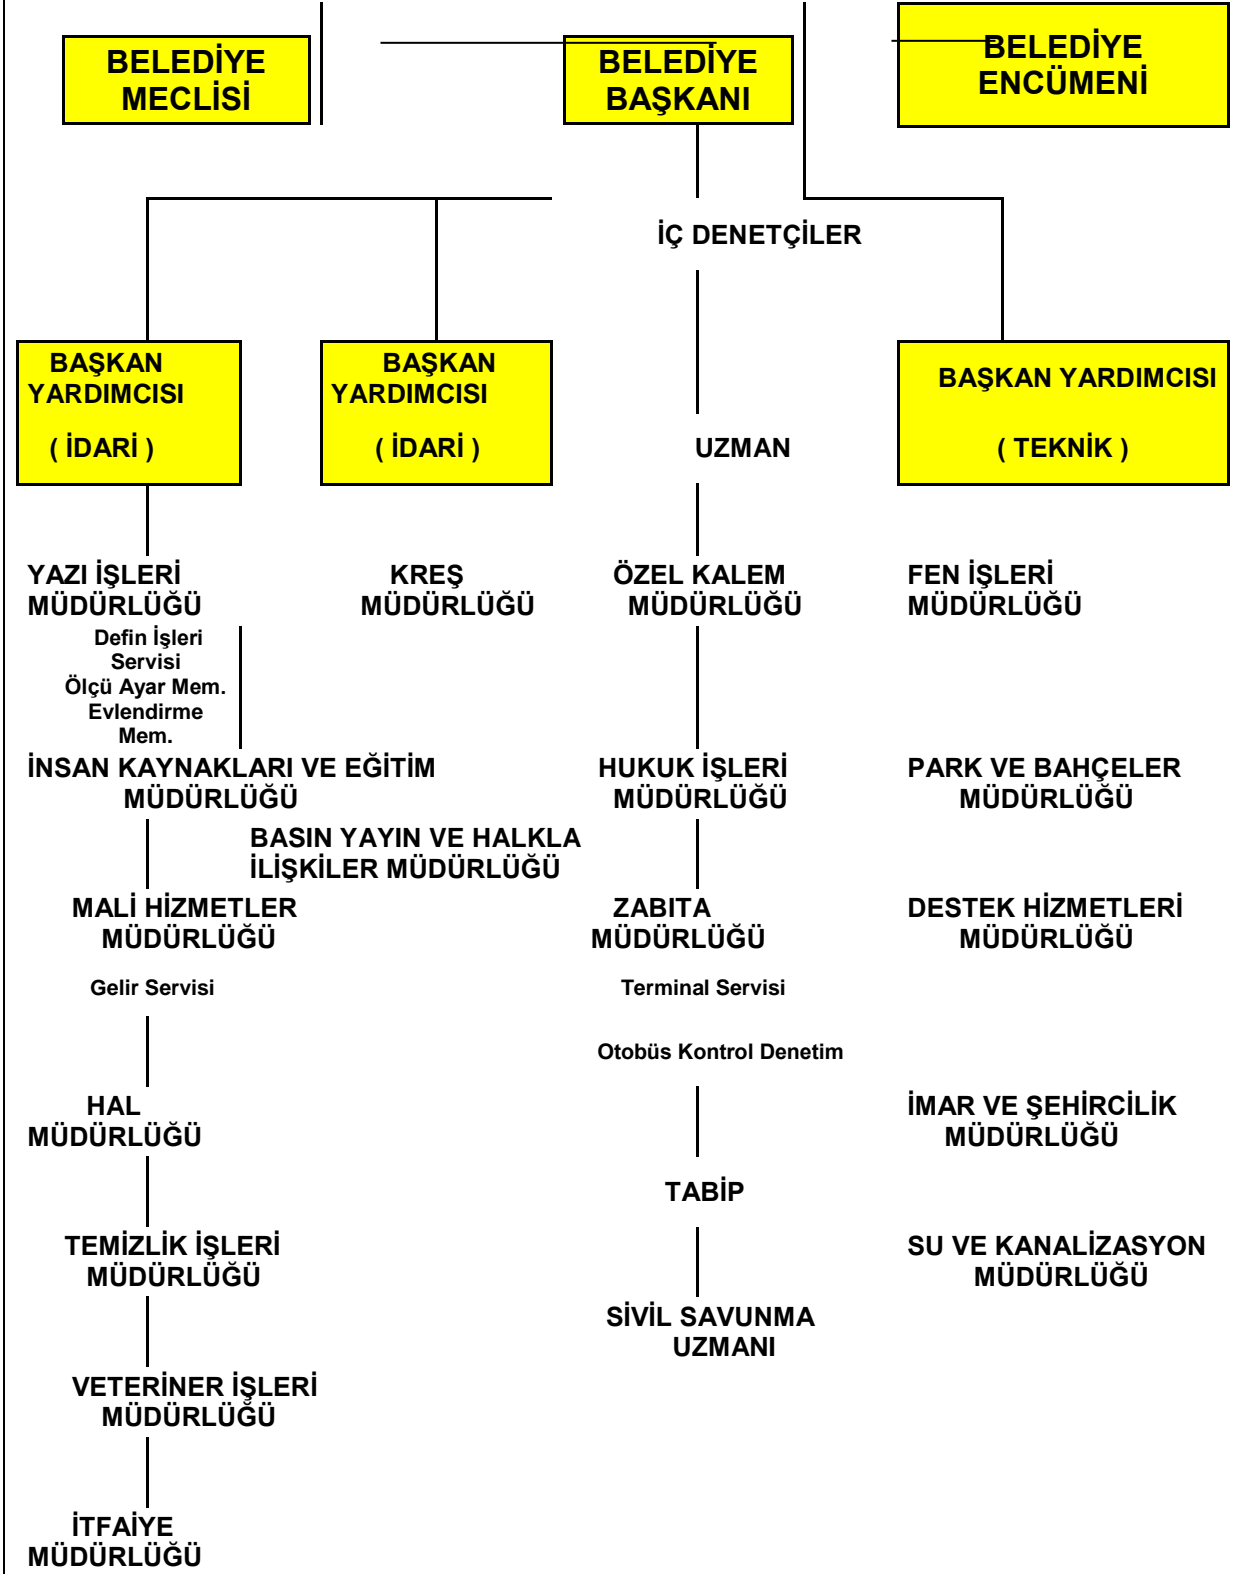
BELEDİYE MECLİSİ

BELEDİYE BAŞKANI

BELEDİYE ENCÜMENİ

İÇ DENETÇİLER

BAŞKAN YARDIMCISI ( İDARİ )

BAŞKAN YARDIMCISI ( İDARİ )

UZMAN

BAŞKAN YARDIMCISI ( TEKNİK )

YAZI İŞLERİ MÜDÜRLÜĞÜ

Defin İşleri Servisi
Ölçü Ayar Mem.
Evlendirme Mem.

KREŞ MÜDÜRLÜĞÜ

ÖZEL KALEM MÜDÜRLÜĞÜ

FEN İŞLERİ MÜDÜRLÜĞÜ

İNSAN KAYNAKLARI VE EĞİTİM MÜDÜRLÜĞÜ

HUKUK İŞLERİ MÜDÜRLÜĞÜ

PARK VE BAHÇELER MÜDÜRLÜĞÜ

BASIN YAYIN VE HALKLA İLİŞKİLER MÜDÜRLÜĞÜ

MALİ HİZMETLER MÜDÜRLÜĞÜ

ZABITA MÜDÜRLÜĞÜ

DESTEK HİZMETLERİ MÜDÜRLÜĞÜ

Gelir Servisi

Terminal Servisi

Otobüs Kontrol Denetim

HAL MÜDÜRLÜĞÜ

İMAR VE ŞEHİRCİLİK MÜDÜRLÜĞÜ

TABİP

TEMİZLİK İŞLERİ MÜDÜRLÜĞÜ

SU VE KANALİZASYON MÜDÜRLÜĞÜ

SİVİL SAVUNMA UZMANI

VETERİNER İŞLERİ MÜDÜRLÜĞÜ

İTFAİYE MÜDÜRLÜĞÜ